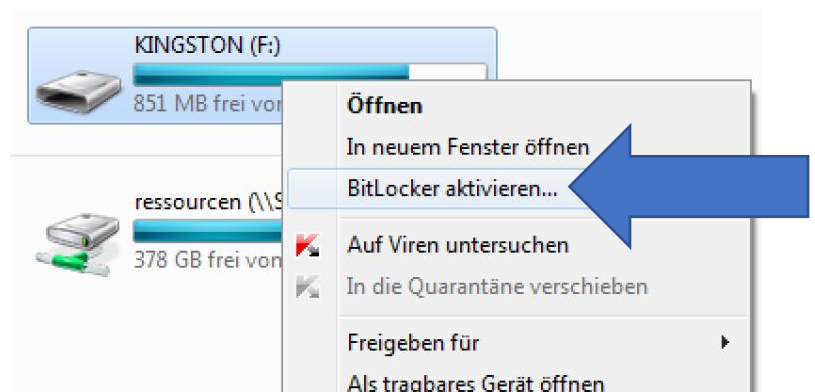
KINGSTON (F:)

851 MB frei von

ressourcen (\\S

378 GB frei von

Öffnen

In neuem Fenster öffnen

BitLocker aktivieren...

Auf Viren untersuchen

In die Quarantäne verschieben

Freigeben für

Als tragbares Gerät öffnen